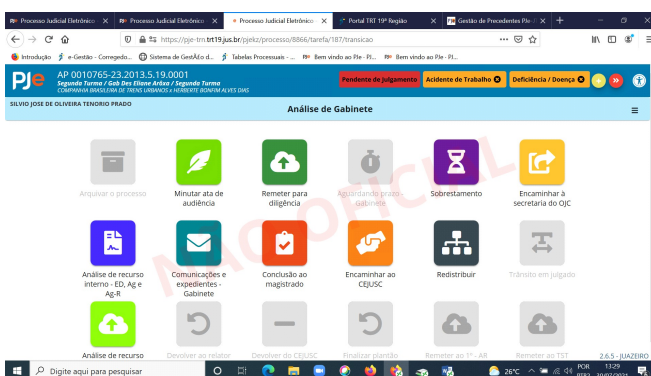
Processo Judicial Eletrônico | Processo Judicial Eletrônico | Processo Judicial Eletrônico | Portal TRT 19ª Região | Gestão de Precedentes PJe

https://pje-trn.trt19.jus.br/pjekz/processo/8866/tarefa/187/transicao

Introdução | e-Gestão - Corregedo... | Sistema de GestÃo d... | Tabelas Processuais - ... | Bem vindo ao PJe - Pl... | Bem vindo ao PJe - Pl...

PJe

AP 0010765-23.2013.5.19.0001
Segunda Turma / Gab Des Eliane Arôxa / Segunda Turma
COMPANHIA BRASILEIRA DE TRENS URBANOS x HEBBERTE BONFIM ALVES DIAS

Pendente de Julgamento | Acidente de Trabalho | Deficiência / Doença

SILVIO JOSE DE OLIVEIRA TENORIO PRADO

Análise de Gabinete

Arquivar o processo

Minutar ata de audiência

Remeter para diligência

Aguardando prazo - Gabinete

Sobrestamento

Encaminhar à secretaria do OJC

Análise de recurso interno - ED, Ag e Ag-R

Comunicações e expedientes - Gabinete

Conclusão ao magistrado

Encaminhar ao CEJUSC

Redistribuir

Trânsito em julgado

Análise de recurso

Devolver ao relator

Devolver do CEJUSC

Finalizar plantão

Remeter ao 1º - AR

Remeter ao TST

MAGOFICIAL

2.6.5 - JUAZEIRO

Digite aqui para pesquisar

26°C

POR PTB2

13:29 10/02/2021